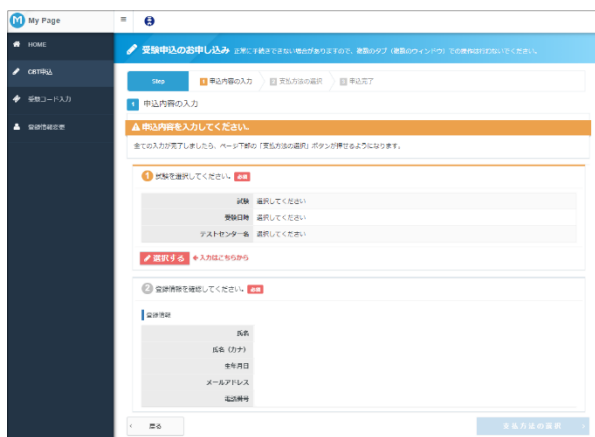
M My Page

HOME

CBT申込

受験コード入力

登録情報変更

受験申込のお申し込み 2重に手続きできない場合がありますので、複数のタブ（複数のウィンドウ）での操作はおこなわないでください。

Step
1 申込内容の入力
2 支払方法の選択
3 申込完了

1 申込内容の入力

申込内容を入力してください。

全ての入力が完了しましたら、ページ下部の「支払方法の選択」ボタンが押せるようになります。

1 試験を選択してください。 必須

| 試験 | 選択してください |
|---|---|
| 受験日時 | 選択してください |
| テストセンター名 | 選択してください |

選択する ◆入力はこちらから

2 登録情報を確認してください。 必須

登録情報

| 氏名 | |
|---|---|
| 氏名（カナ） | |
| 生年月日 | |
| メールアドレス | |
| 電話番号 | |

戻る

支払方法の選択